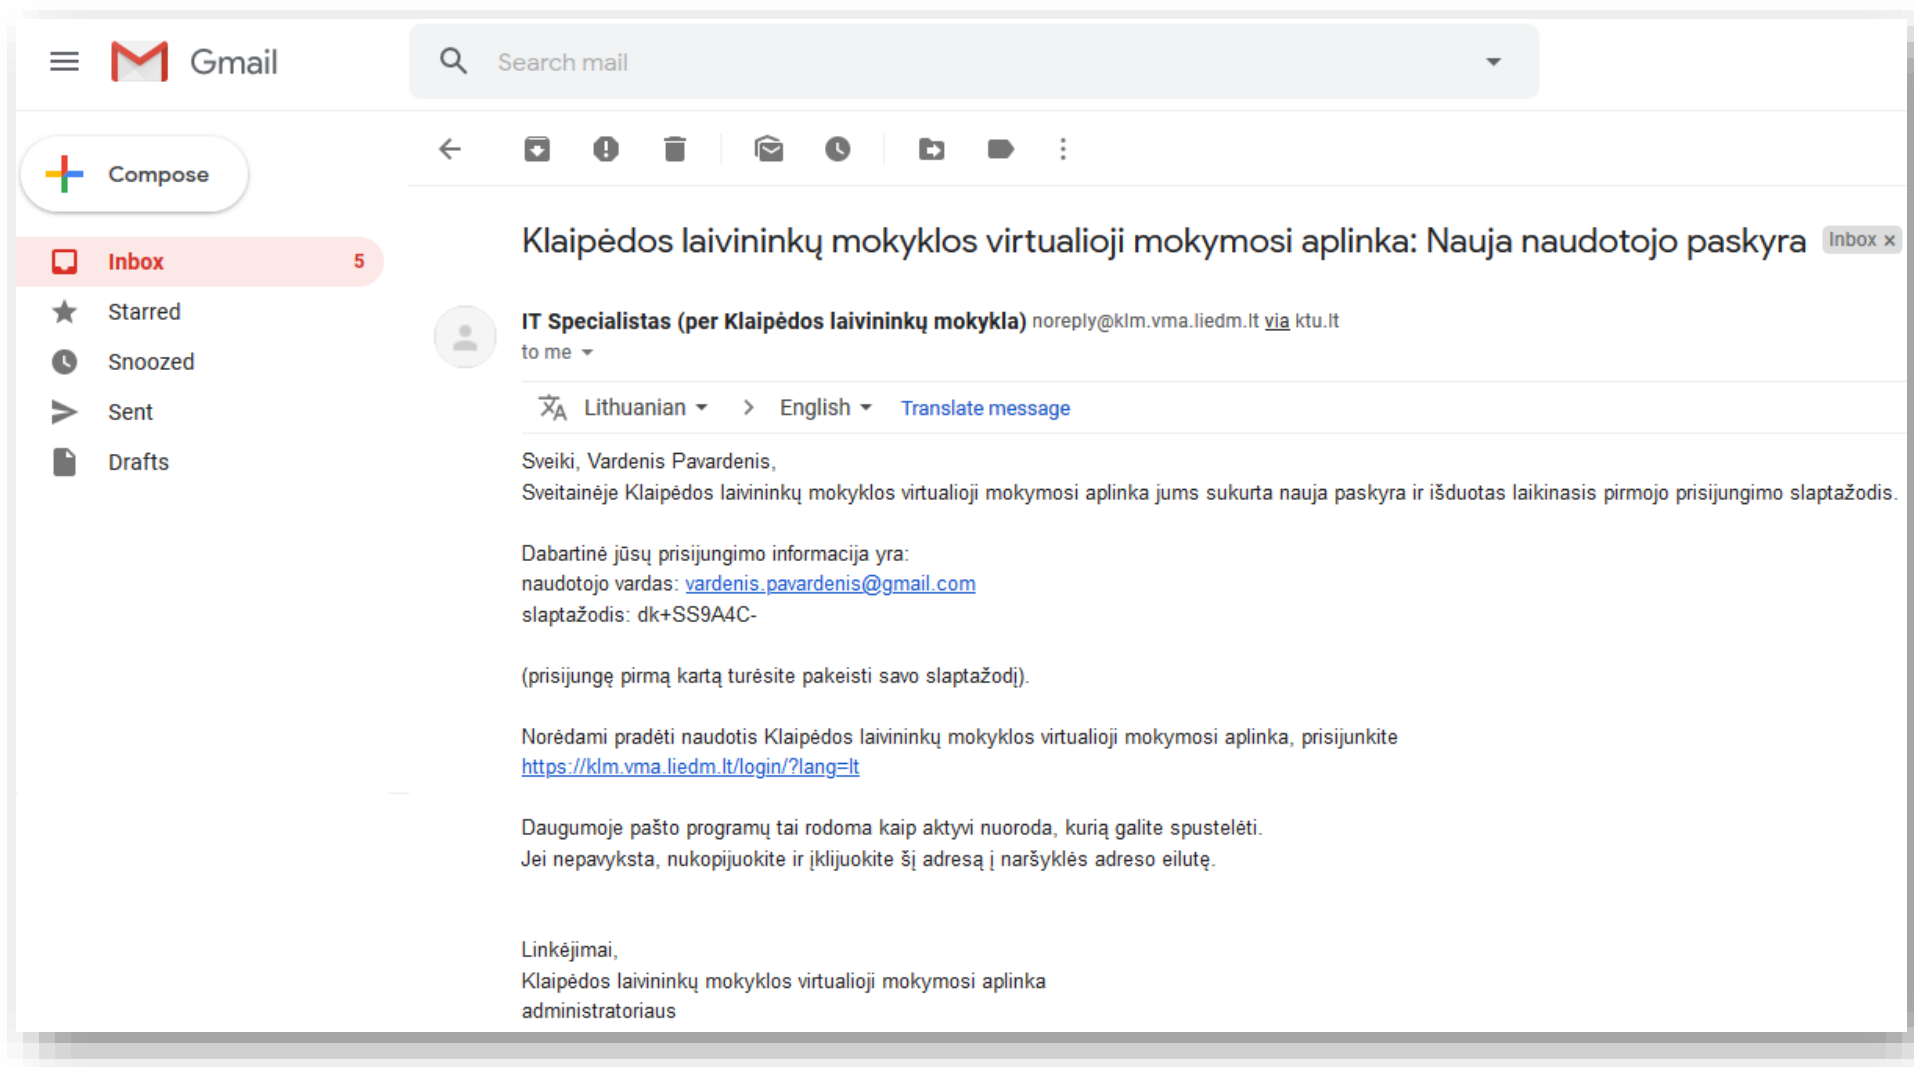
Gmail

Search mail

Compose

Inbox 5
Starred
Snoozed
Sent
Drafts

Klaipėdos laivininkų mokyklos virtualioji mokymosi aplinka: Nauja naudotojo paskyra Inbox ×

IT Specialistas (per Klaipėdos laivininkų mokykla) noreply@klm.vma.liedm.lt via ktu.lt
to me

Lithuanian > English Translate message

Sveiki, Vardenis Pavardenis,
Sveitainėje Klaipėdos laivininkų mokyklos virtualioji mokymosi aplinka jums sukurta nauja paskyra ir išduotas laikinasis pirmojo prisijungimo slaptažodis.

Dabartinė jūsų prisijungimo informacija yra:
naudotojo vardas: vardenis.pavardenis@gmail.com
slaptažodis: dk+SS9A4C-

(prisijungę pirmą kartą turėsite pakeisti savo slaptažodį).

Norėdami pradėti naudotis Klaipėdos laivininkų mokyklos virtualioji mokymosi aplinka, prisijunkite
https://klm.vma.liedm.lt/login/?lang=lt

Daugumoje pašto programų tai rodoma kaip aktyvi nuoroda, kurią galite spustelėti.
Jei nepavyksta, nukopijuokite ir įklijuokite šį adresą į naršyklės adreso eilutę.

Linkėjimai,
Klaipėdos laivininkų mokyklos virtualioji mokymosi aplinka
administratoriaus